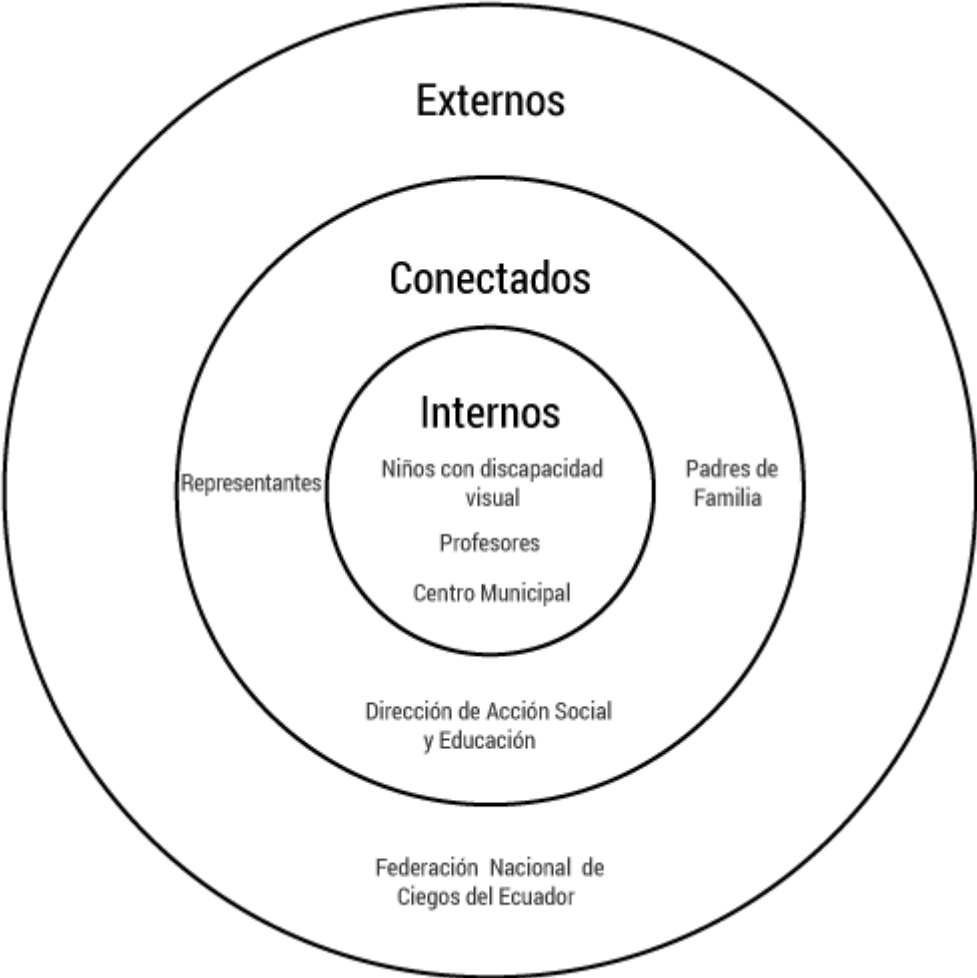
Externos

Conectados

Internos

Representantes

Niños con discapacidad visual

Padres de Familia

Profesores

Centro Municipal

Dirección de Acción Social y Educación

Federación Nacional de Ciegos del Ecuador